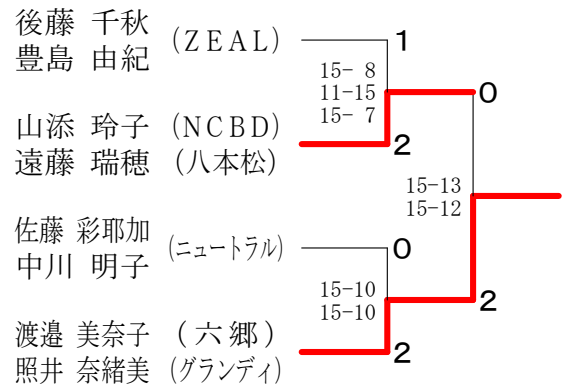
後藤　千秋　（ＺＥＡＬ）
豊島　由紀

1

15- 8
11-15
15- 7

0

山添　玲子　（ＮＣＢＤ）
遠藤　瑞穂　（八本松）

2

15-13
15-12

佐藤　彩耶加　（ニュートラル）
中川　明子

0

15-10
15-10

2

渡邉　美奈子　（六郷）
照井　奈緒美　（グランディ）

2